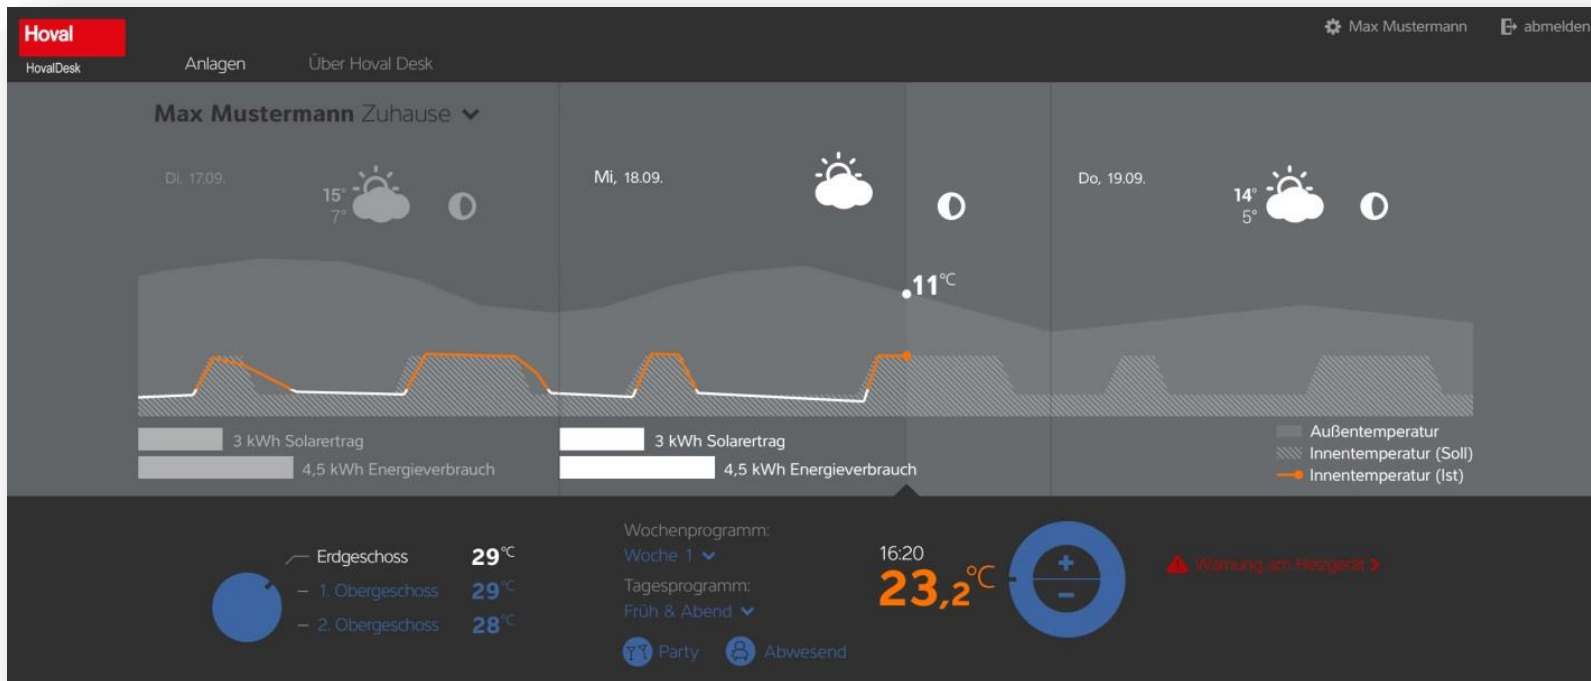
Hoval
HovalDesk

Anlagen Über Hoval Desk

Max Mustermann abmelden

Max Mustermann Zuhause

Di, 17.09.
15°
7°

Mi, 18.09.

Do, 19.09.
14°
5°

11°C

3 kWh Solarertrag
4,5 kWh Energieverbrauch

3 kWh Solarertrag
4,5 kWh Energieverbrauch

Außentemperatur
Innentemperatur (Soll)
Innentemperatur (Ist)

Erdgeschoss 29°C
1. Obergeschoss 29°C
2. Obergeschoss 28°C

Wochenprogramm:
Woche 1
Tagesprogramm:
Früh & Abend

Party Abwesend

16:20
23,2°C

+
–

Warnung am Heizgerät